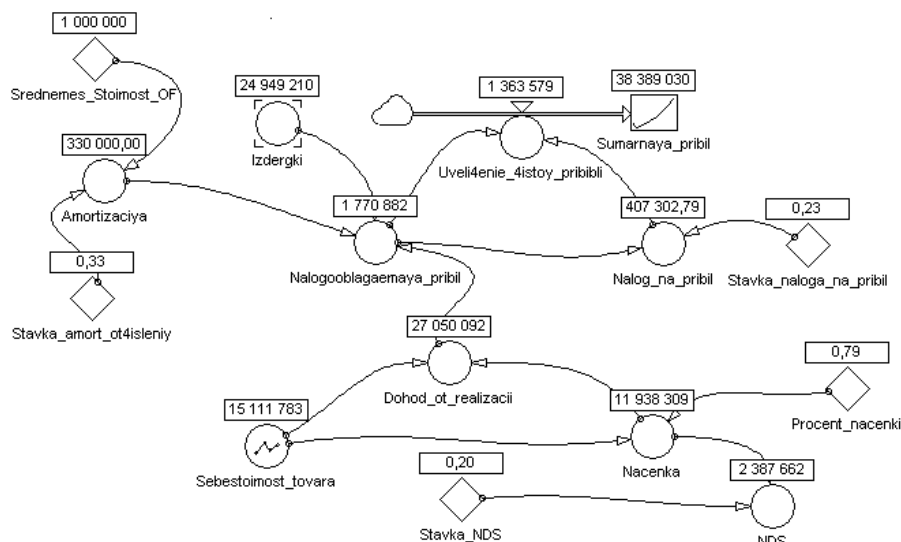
1 000 000

Srednemes_Stoimost_OF

24 949 210

Izdergki

1 363 579

Uveli4enie_4istoy_pribibli

38 389 030

Sumarnaya_pribil

330 000,00

Amortizaciya

0,33

Stavka_amort_ot4isleniy

1 770 882

Nalogooblagaemaya_pribil

407 302,79

Nalog_na_pribil

0,23

Stavka_naloga_na_pribil

27 050 092

Dohod_ot_realizacii

0,79

Procent_nacenki

15 111 783

Sebestoimost_tovara

11 938 309

Nacenka

0,20

Stavka_NDS

2 387 662

NDS